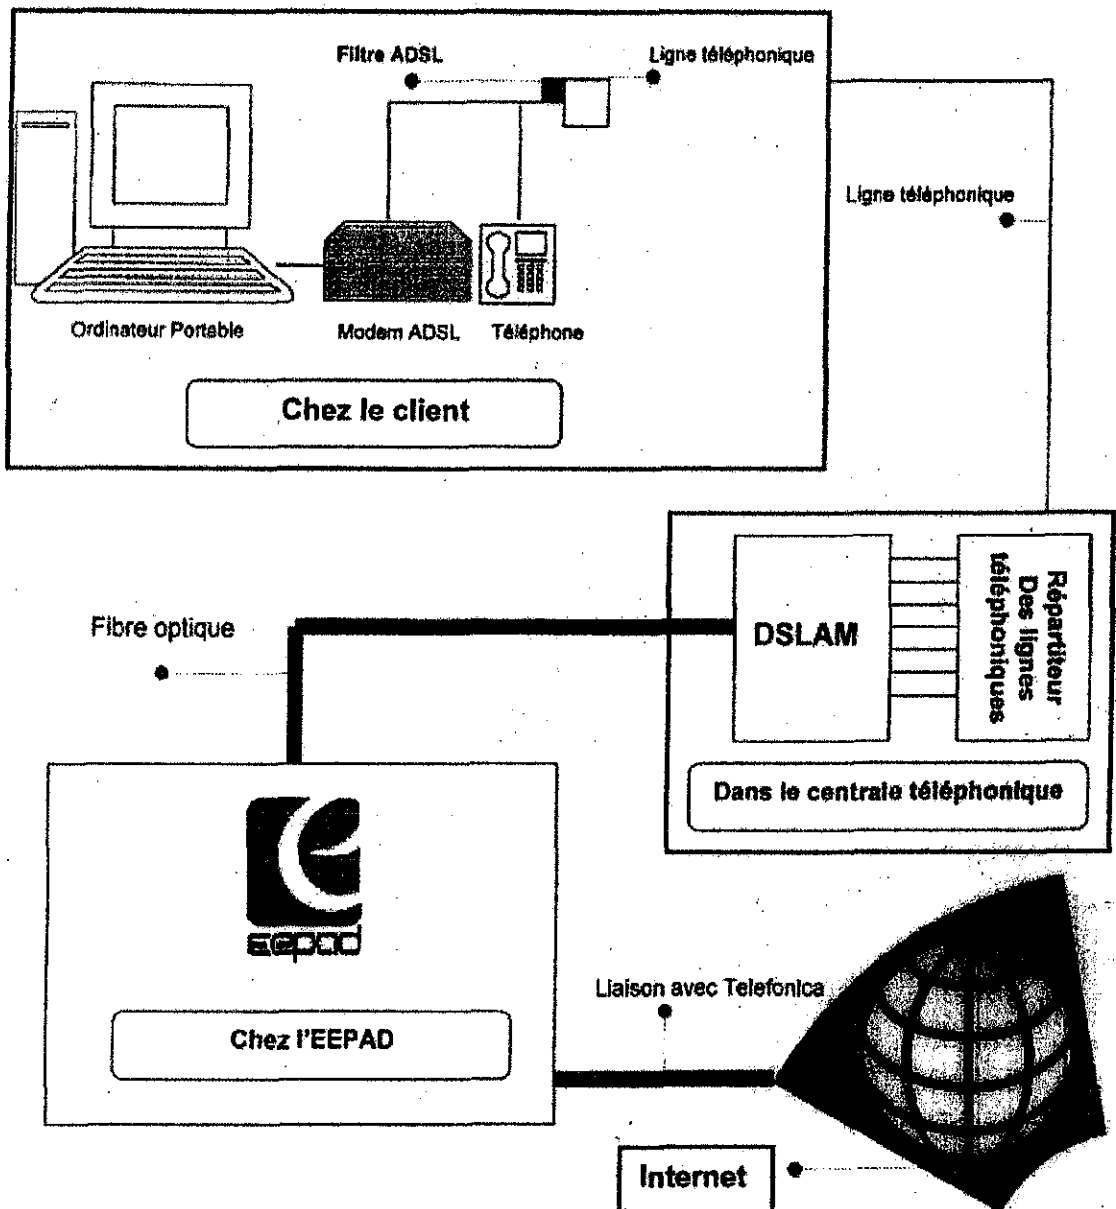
Filtre ADSL

Ligne téléphonique

Ligne téléphonique

Ordinateur Portable

Modem ADSL

Téléphone

Chez le client

Fibre optique

DSLAM

Répartiteur Des lignes téléphoniques

Dans le centrale téléphonique

eepad

Chez l'EEPAD

Liaison avec Telefonica

Internet